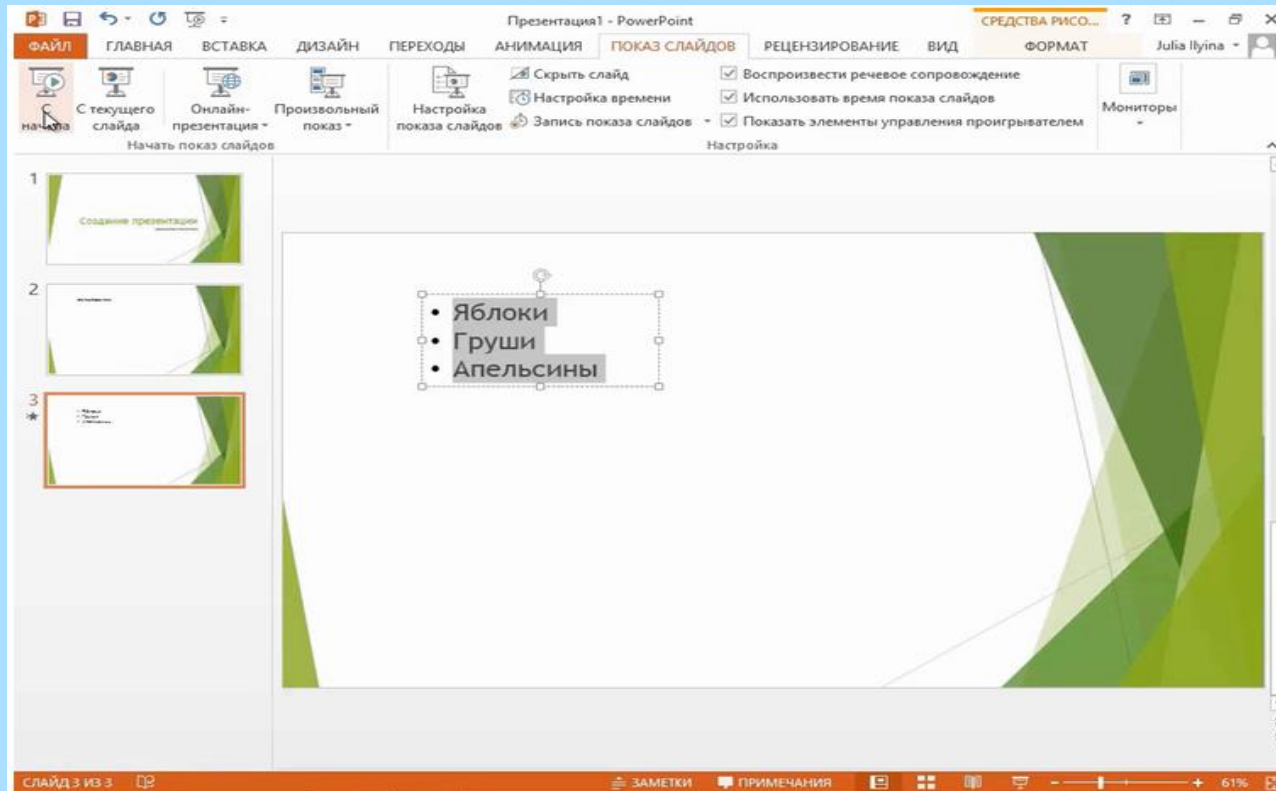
Презентация1 - PowerPoint
СРЕДСТВА РИСО... ? 
ФАЙЛ ГЛАВНАЯ ВСТАВКА ДИЗАЙН ПЕРЕХОДЫ АНИМАЦИЯ ПОКАЗ СЛАЙДОВ РЕЦЕНЗИРОВАНИЕ ВИД ФОРМАТ Julia Ilyina

С начала
С текущего слайда
Онлайн-презентация
Произвольный показ
Начать показ слайдов
Настройка показа слайдов
Скрыть слайд
Настройка времени
Запись показа слайдов
Воспроизвести речевое сопровождение
Использовать время показа слайдов
Показать элементы управления проигрывателем
Настройка
Мониторы

1
Создание презентации
2
3

• Яблоки
• Груши
• Апельсины

СЛАЙД 3 ИЗ 3
ЗАМЕТКИ ПРИМЕЧАНИЯ
61%